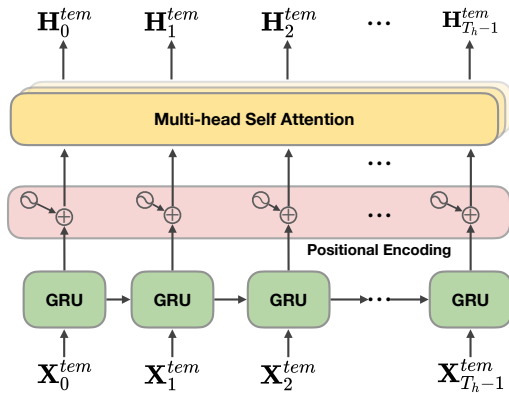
$\mathbf{H}_0^{tem}$ $\mathbf{H}_1^{tem}$ $\mathbf{H}_2^{tem}$ ··· $\mathbf{H}_{T_h-1}^{tem}$

Multi-head Self Attention

···

···

Positional Encoding

GRU GRU GRU ··· GRU

$\mathbf{X}_0^{tem}$ $\mathbf{X}_1^{tem}$ $\mathbf{X}_2^{tem}$ $\mathbf{X}_{T_h-1}^{tem}$